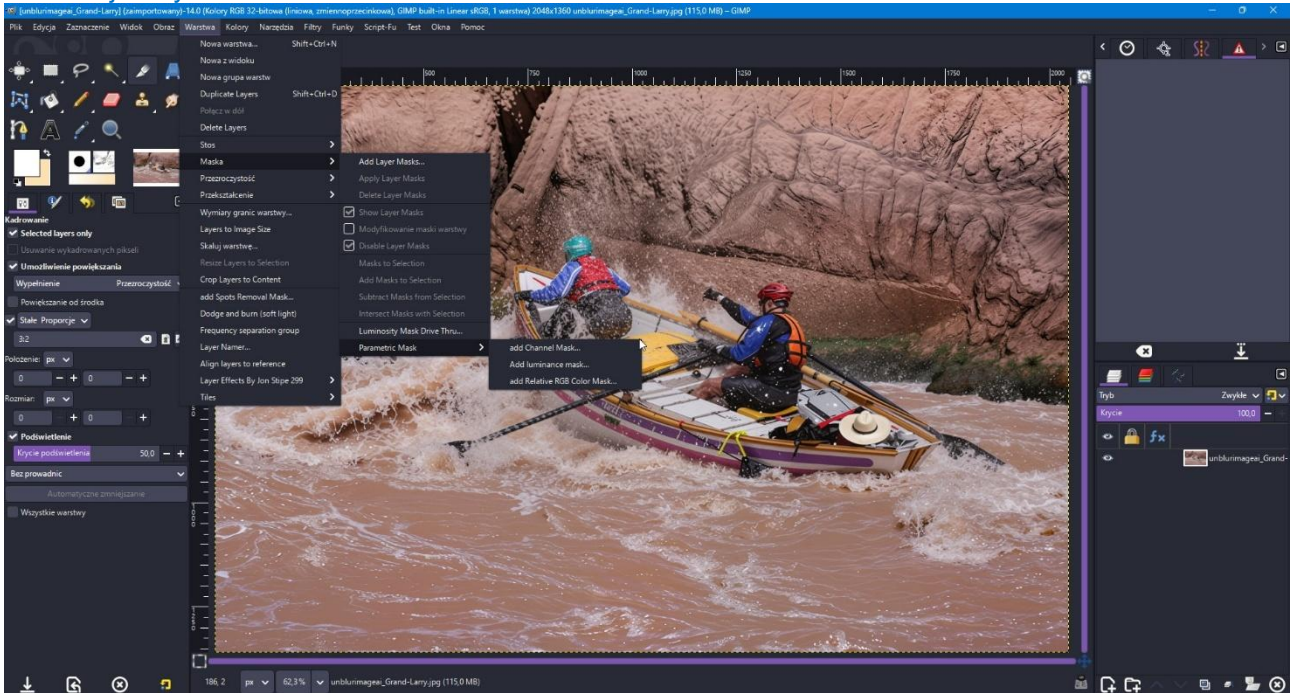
[unblurimageai_Grand-Larry] (zaimportowany)-14.0 (Kolory RGB 32-bitowa (liniowa, zmiennoprzecinkowa), GIMP built-in Linear sRGB, 1 warstwa) 2048x1360 unblurimageai_Grand-Larry.jpg (115,0 MB) – GIMP

Plik Edycja Zaznaczenie Widok Obraz Warstwa Kolory Narzędzia Filtry Funky Script-Fu Test Okna Pomoc

Nowa warstwa... Shift+Ctrl+N
Nowa z widoku
Nowa grupa warstw
Duplicate Layers Shift+Ctrl+D
Połącz w dół
Delete Layers
Stos
Maska
Przezroczystość
Przekształcenie
Wymiary granic warstwy...
Layers to Image Size
Skaluj warstwę...
Resize Layers to Selection
Crop Layers to Content
add Spots Removal Mask...
Dodge and burn (soft light)
Frequency separation group
Layer Namer...
Align layers to reference
Layer Effects By Jon Stipe 299
Tiles

Add Layer Masks...
Apply Layer Masks
Delete Layer Masks
Show Layer Masks
Modyfikowanie maski warstwy
Disable Layer Masks
Masks to Selection
Add Masks to Selection
Subtract Masks from Selection
Intersect Masks with Selection
Luminosity Mask Drive Thru...
Parametric Mask

add Channel Mask...
Add luminance mask...
add Relative RGB Color Mask...

500 750 1000 1250 1500 1750 2000

Kadrowanie
Selected layers only
Usuwanie wykadrowanych pikseli
Umożliwienie powiększania
Wypełnienie Przezroczystość
Powiększanie od środka
Stałe Proporcje
3:2
Położenie: px
0 0
Rozmiar: px
0 0
Podświetlenie
Krycie podświetlenia 50,0
Bez prowadnic
Automatyczne zmniejszanie
Wszystkie warstwy

Tryb Zwykłe
Krycie 100,0
unblurimageai_Grand-

186, 2 px 62,3% unblurimageai_Grand-Larry.jpg (115,0 MB)